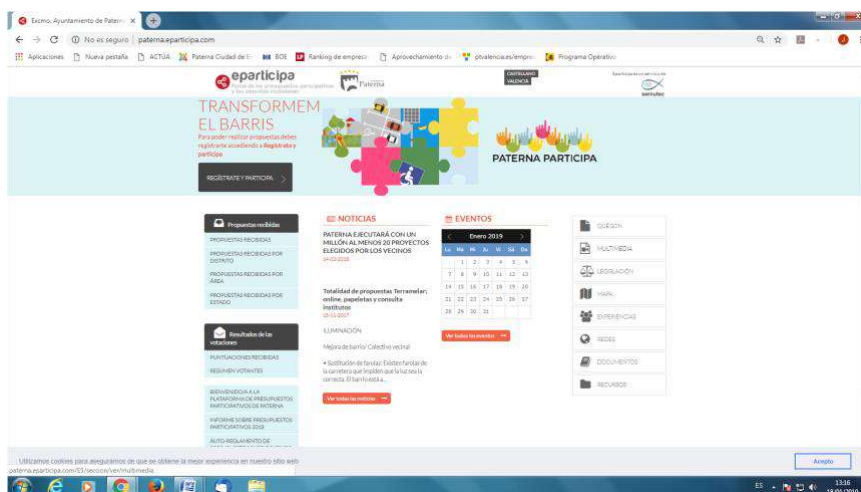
Excmo. Ayuntamiento de Paterna ×

No es seguro | paterna.eparticipa.com

Aplicaciones | Nueva pestaña | ACTUA | Paterna Ciudad de E | BOE | Ranking de empresas | Aprovechamiento de | pivalencia.es/empre | Programa Operativo

eparticipa

Paterna

TRANSFORMEM EL BARRIS

Para poder realizar propuestas debes registrarte accediendo a Registrate y participa

REGÍSTRATE Y PARTICIPA

PATERNA PARTICIPA

Propuestas recibidas

PROPUESTAS RECIBIDAS

PROPUESTAS RECIBIDAS POR DISTRITO

PROPUESTAS RECIBIDAS POR ÁREA

PROPUESTAS RECIBIDAS POR ESTADO

Resultados de las votaciones

PUNTUACIONES RECIBIDAS

RESUMEN VOTANTES

BIENVENIDO/A A LA PLATAFORMA DE PRESUPUESTOS PARTICIPATIVOS DE PATERNA

INFORME SOBRE PRESUPUESTOS PARTICIPATIVOS 2018

AUTO-REGLAMENTO DE

NOTICIAS

PATERNA EJECUTARÁ CON UN MILLÓN AL MENOS 20 PROYECTOS ELEGIDOS POR LOS VECINOS

Totalidad de propuestas Terramelar: online, papeletas y consulta institutos

ILUMINACIÓN

Mejora de barrio/ Colectivo vecinal

• Sustitución de farolas: Existen farolas de la carretera que impiden que la luz sea la correcta. El barrio está a...

Ver todas las noticias

EVENTOS

Enero 2019

| Lu | Ma | Mi | Ju | Vi | Sá | Do |
|---|---|---|---|---|---|---|
| | 1 | 2 | 3 | 4 | 5 | 6 |
| 7 | 8 | 9 | 10 | 11 | 12 | 13 |
| 14 | 15 | 16 | 17 | 18 | 19 | 20 |
| 21 | 22 | 23 | 24 | 25 | 26 | 27 |
| 28 | 29 | 30 | 31 | | | |

Ver todos los eventos

QUÉ SON

MULTIMEDIA

LEGISLACIÓN

MAPA

EXPERIENCIAS

REDES

DOCUMENTOS

RECURSOS

Utilizamos cookies para asegurarnos de que se obtiene la mejor experiencia en nuestro sitio web

Acepto

paterna.eparticipa.com/ES/seccion/ver/multimedia

ES 13:16